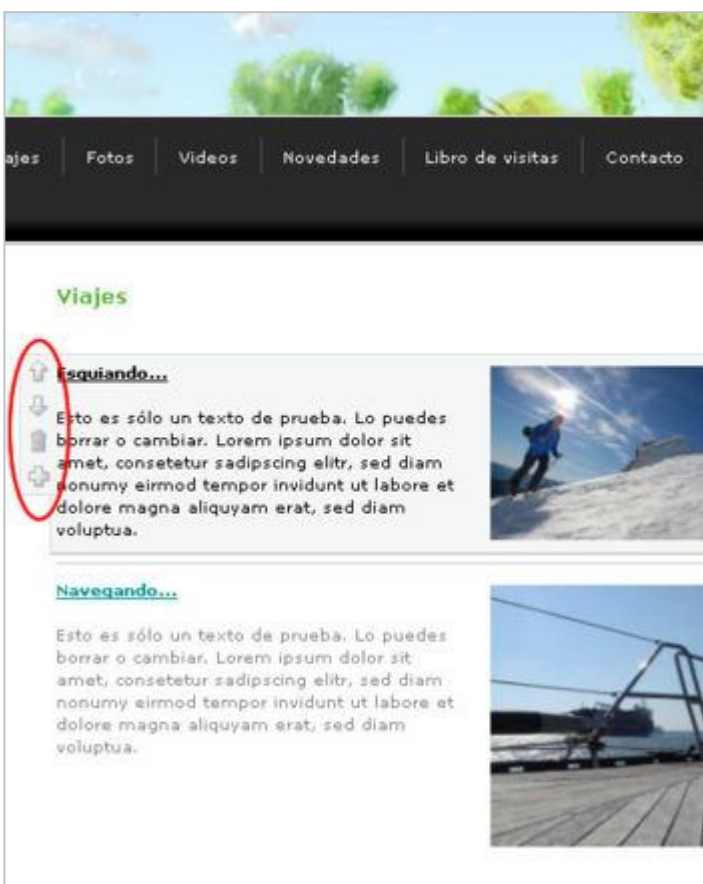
ajes | Fotos | Videos | Novedades | Libro de visitas | Contacto

Viajes

Esquiando...

Esto es sólo un texto de prueba. Lo puedes borrar o cambiar. Lorem ipsum dolor sit amet, consetetur sadipscing elitr, sed diam nonumy eirmod tempor invidunt ut labore et dolore magna aliquyam erat, sed diam voluptua.

Navegando...

Esto es sólo un texto de prueba. Lo puedes borrar o cambiar. Lorem ipsum dolor sit amet, consetetur sadipscing elitr, sed diam nonumy eirmod tempor invidunt ut labore et dolore magna aliquyam erat, sed diam voluptua.